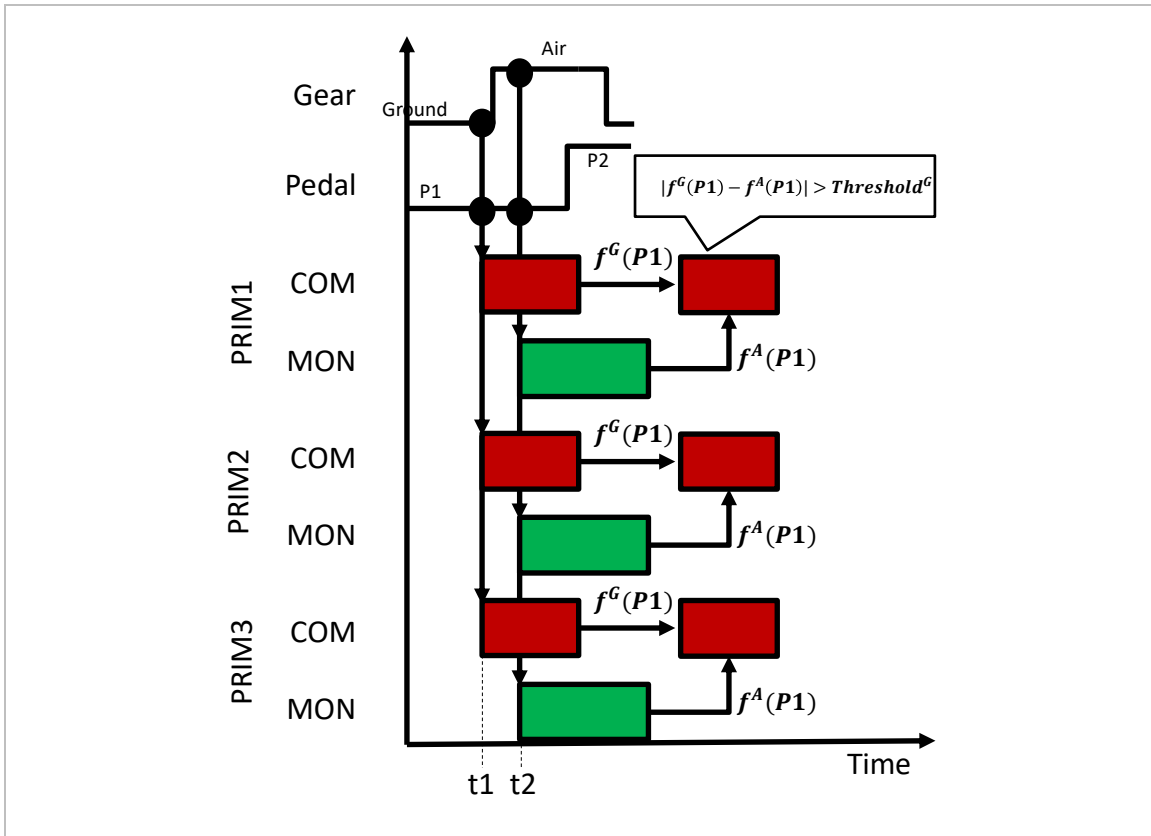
Air

Gear

Ground

P2

Pedal

P1

$|f^G(P1) - f^A(P1)| > Threshold^G$

PRIM1

COM

$f^G(P1)$

MON

$f^A(P1)$

PRIM2

COM

$f^G(P1)$

MON

$f^A(P1)$

PRIM3

COM

$f^G(P1)$

MON

$f^A(P1)$

Time

t1

t2